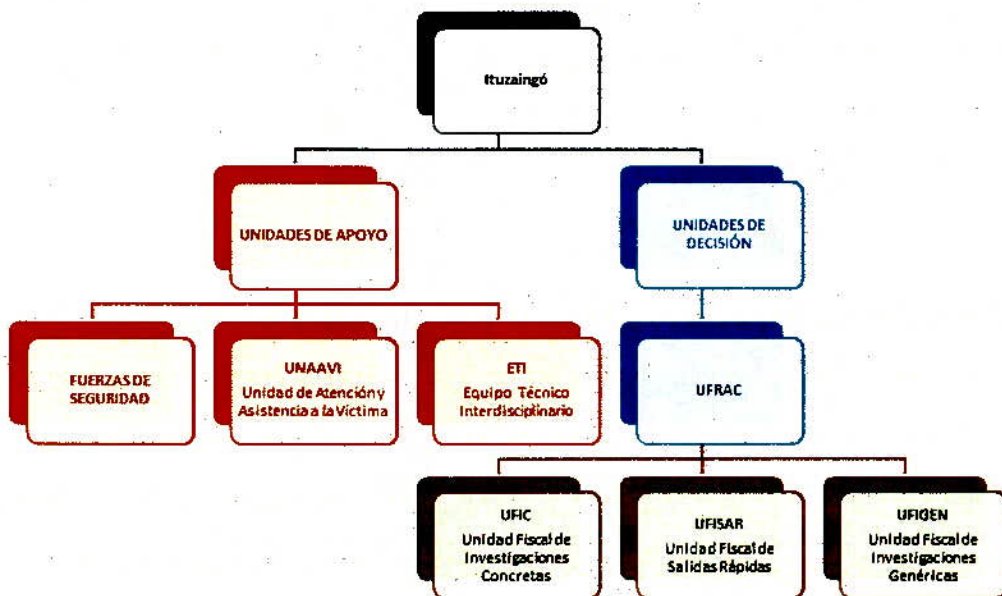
Ituzaingó

UNIDADES DE APOYO

UNIDADES DE DECISIÓN

FUERZAS DE SEGURIDAD

UNAAVI
Unidad de Atención y Asistencia a la Victima

ETI
Equipo Técnico Interdisciplinario

UFRAC

UFIC
Unidad Fiscal de Investigaciones Concretas

UFISAR
Unidad Fiscal de Salidas Rápidas

UFIGEN
Unidad Fiscal de Investigaciones Genéricas